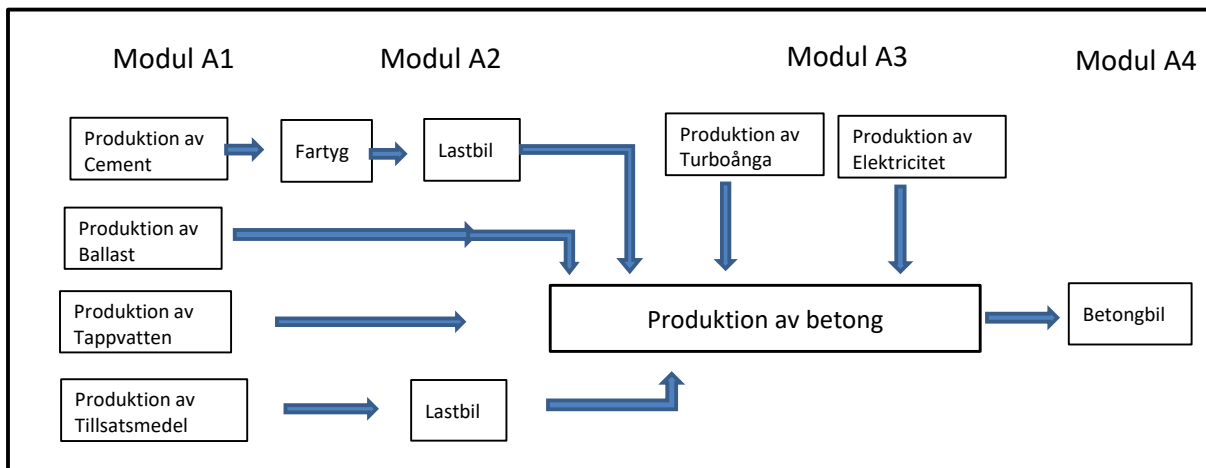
Modul A1

Modul A2

Modul A3

Modul A4

Produktion av Cement

Fartyg

Lastbil

Produktion av Turboånga

Produktion av Elektricitet

Produktion av Ballast

Produktion av Tappvatten

Produktion av betong

Betongbil

Produktion av Tillsatsmedel

Lastbil